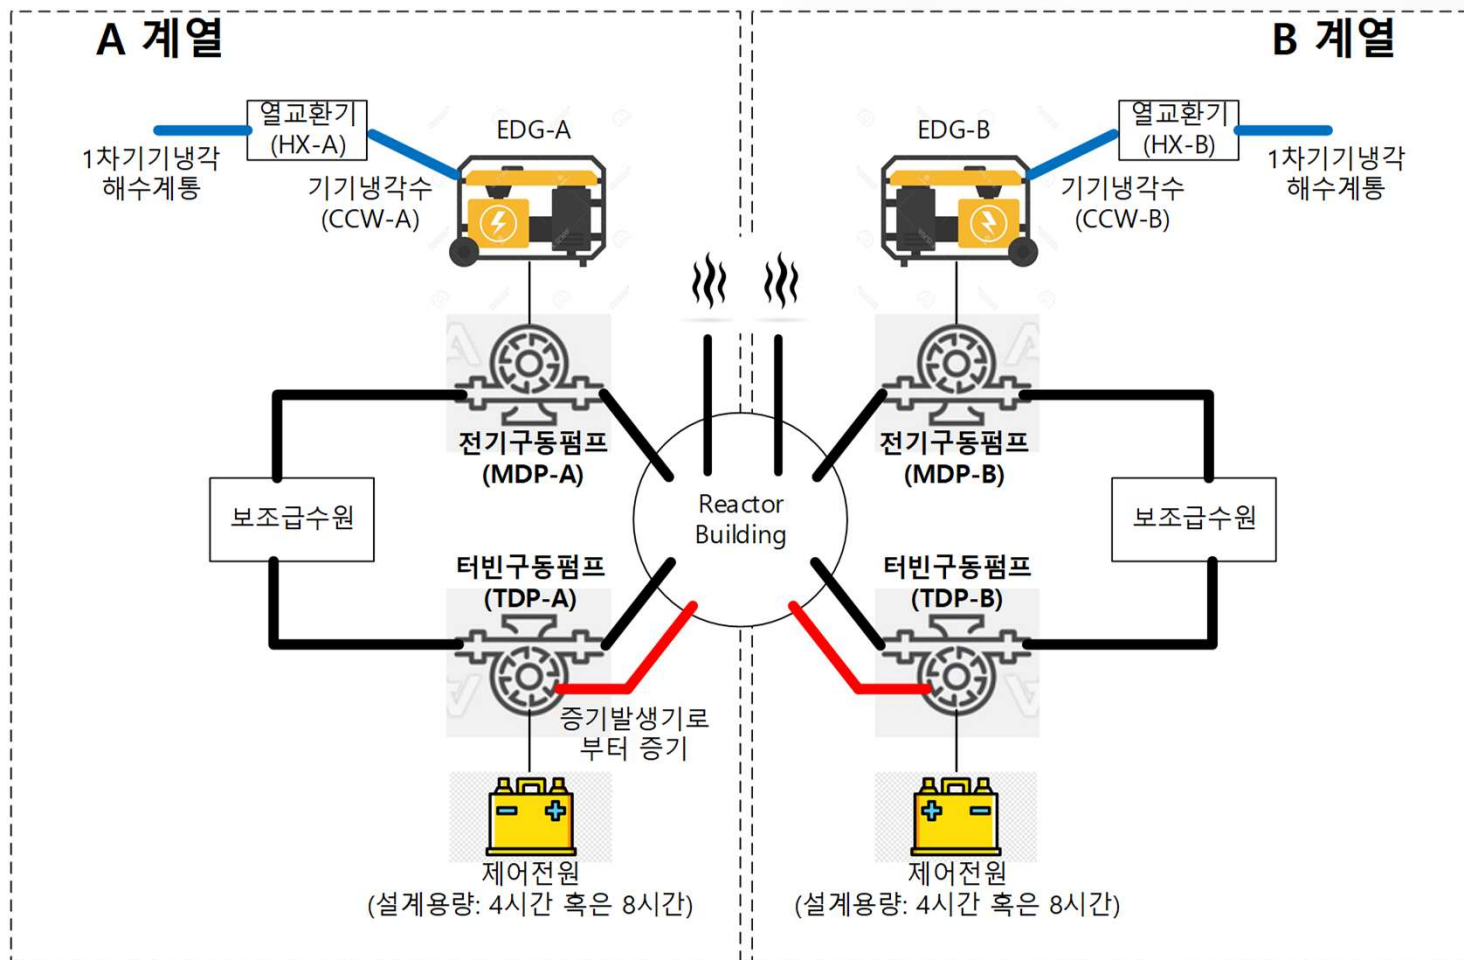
A 계열

B 계열

열교환기
(HX-A)

1차기기냉각
해수계통

기기냉각수
(CCW-A)

EDG-A

EDG-B

열교환기
(HX-B)

기기냉각수
(CCW-B)

1차기기냉각
해수계통

전기구동펌프
(MDP-A)

전기구동펌프
(MDP-B)

보조급수원

Reactor
Building

보조급수원

터빈구동펌프
(TDP-A)

터빈구동펌프
(TDP-B)

증기발생기로
부터 증기

제어전원
(설계용량: 4시간 혹은 8시간)

제어전원
(설계용량: 4시간 혹은 8시간)